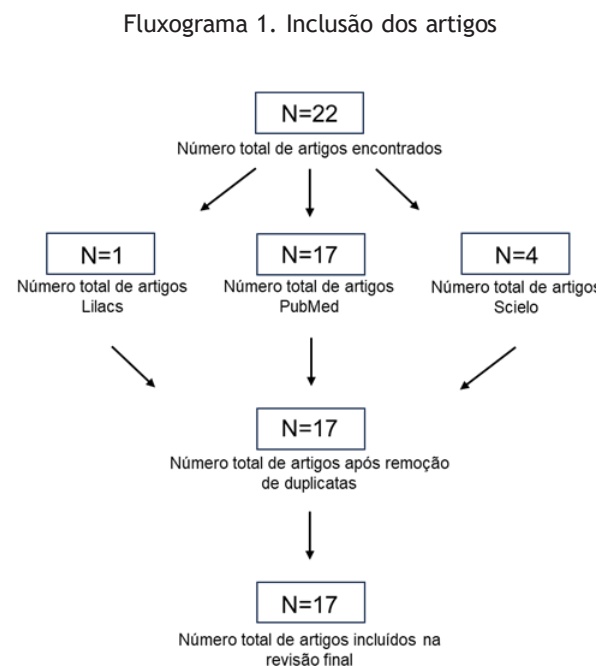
Fluxograma 1. Inclusão dos artigos

N=22
Número total de artigos encontrados

N=1
Número total de artigos Lilacs

N=17
Número total de artigos PubMed

N=4
Número total de artigos Scielo

N=17
Número total de artigos após remoção de duplicatas

N=17
Número total de artigos incluídos na revisão final